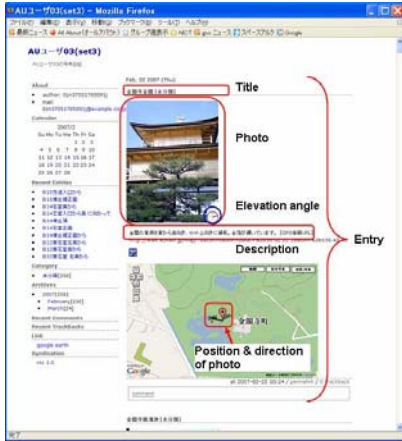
AUユーザ03(set3) - Mozilla Firefox

ファイル(F) 編集(E) 表示(V) 移動(G) ブックマーク(B) ツール(T) ヘルプ(H)

AUユーザ03(set3)

About

Calendar

2007/2

Su Mo Tu We Th Fr Sa

1 2 3

4 5 6 7 8 9 10

11 12 13 14 15 16 17

18 19 20 21 22 23 24

25 26 27 28

Recent Entries

Category

Archives

Recent Comments

Recent Trackbacks

Link

google earth

Syndication

Feb. 22 2007 (Thu)

Title

Photo

Elevation angle

Description

Entry

金閣寺

Position & direction of photo

Google

Feb. 22 2007 (Thu)